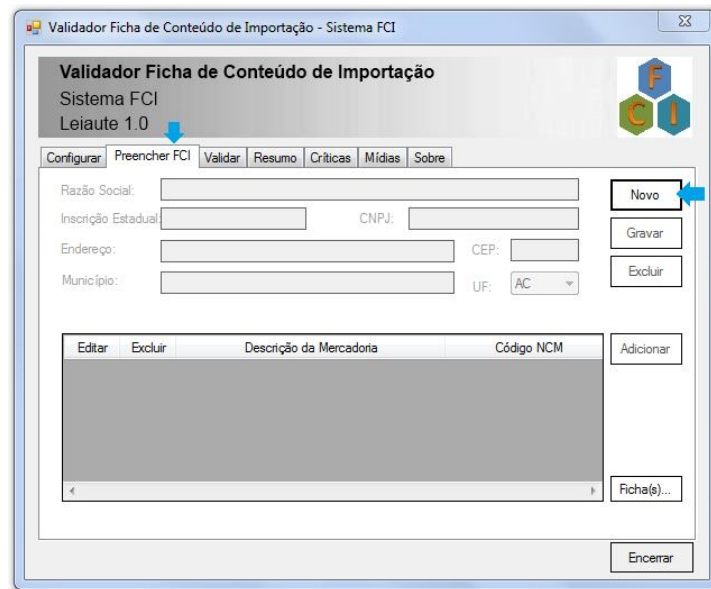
Validador Ficha de Conteúdo de Importação - Sistema FCI

Validador Ficha de Conteúdo de Importação
Sistema FCI
Leiaute 1.0

F
C I

Configurar | Preencher FCI | Validar | Resumo | Críticas | Mídias | Sobre

Razão Social:
Inscrição Estadual:
CNPJ:
Endereço:
CEP:
Município:
UF: AC

Novo
Gravar
Excluir

| Editar | Excluir | Descrição da Mercadoria | Código NCM |
|---|---|---|---|

Adicionar
Ficha(s)...
Encerrar